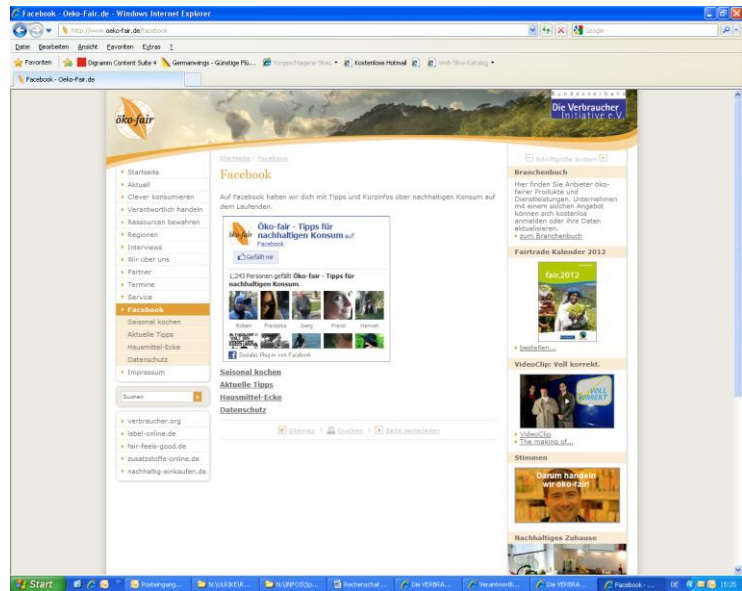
Facebook - Oeko-Fair.de - Windows Internet Explorer

http://www.oeko-fair.de/facebook

Google

Datei Bearbeiten Ansicht Favoriten Extras ?

Favoriten | Digramm Content Suite 4 | Germanwings - Günstige Flü... | Vorgeschlagene Sites | Kostenlose Hotmail | Web Slice-Katalog

Facebook - Oeko-Fair.de

öko-fair

Bundesverband
Die Verbraucher Initiative e.V.

Startseite
Aktuell
Clever konsumieren
Verantwortlich handeln
Ressourcen bewahren
Regionen
Interviews
Wir über uns
Partner
Termine
Service
Facebook
Saisonal kochen
Aktuelle Tipps
Hausmittel-Ecke
Datenschutz
Impressum

Suchen

verbraucher.org
label-online.de
fair-feels-good.de
zusatzstoffe-online.de
nachhaltig-einkaufen.de

Startseite / Facebook

Facebook

Auf Facebook halten wir dich mit Tipps und Kurzinfos über nachhaltigen Konsum auf dem Laufenden.

Öko-fair - Tipps für nachhaltigen Konsum auf Facebook

Gefällt mir

1,243 Personen gefällt Öko-fair - Tipps für nachhaltigen Konsum.

Robert Franziska Sserg Franz Hannah

Soziales Plugin von Facebook

Saisonal kochen
Aktuelle Tipps
Hausmittel-Ecke
Datenschutz

Sitemap | Drucken | Seite weiterleiten

Schriftgröße ändern

Branchenbuch

Hier finden Sie Anbieter öko-fairer Produkte und Dienstleistungen. Unternehmen mit einem solchen Angebot können sich kostenlos anmelden oder ihre Daten aktualisieren.
zum Branchenbuch

Fairtrade Kalender 2012

fair.2012

bestellen...

VideoClip: Voll korrekt.

VOLL KORREKT

VideoClip
The making of...

Stimmen

Darum handeln wir öko-fair!

Nachhaltiges Zuhause

Start | Posteingang... | N:\(LAR)KE\A... | N:\(INFO)\(Sp... | Recherschaf... | Die VERBRA... | Verantwortli... | Die VERBRA... | Facebook - ... | DE | 15:25